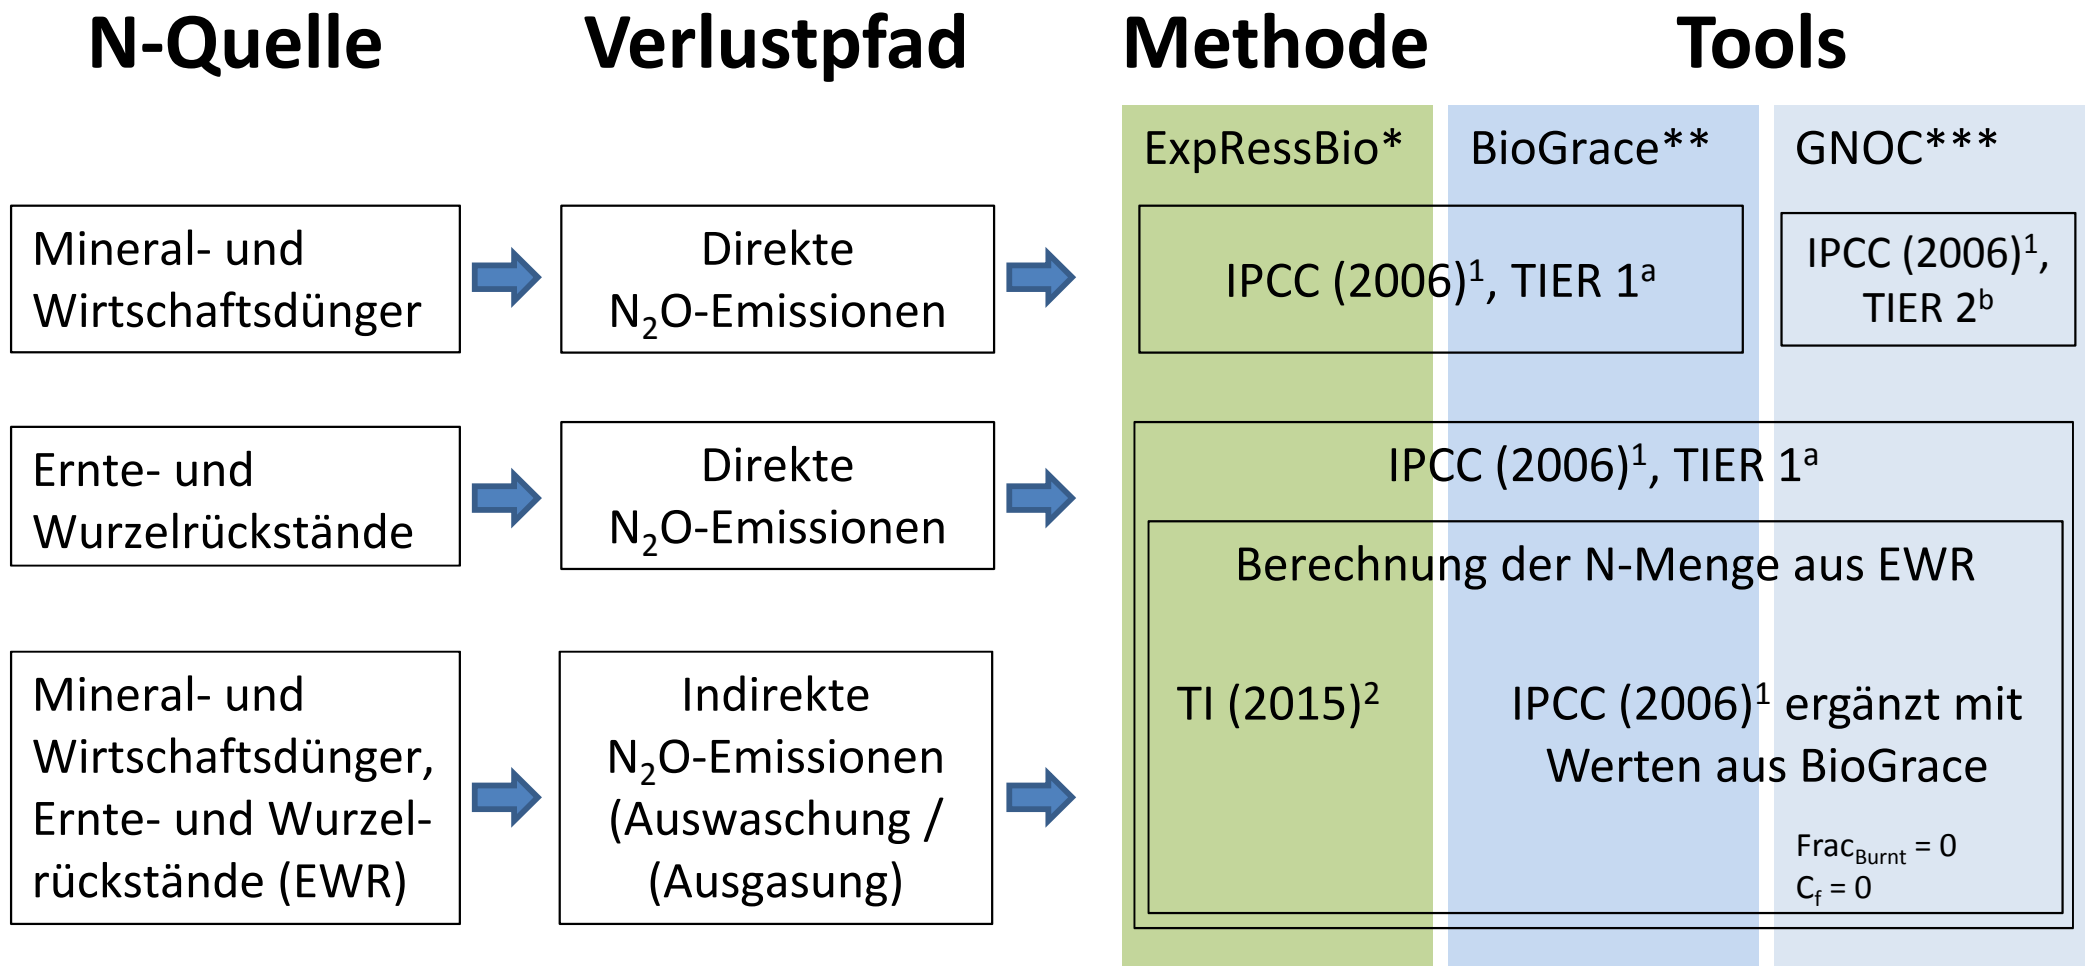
N-Quelle

Verlustpfad

Methode

Tools

ExpRessBio*

BioGrace**

GNOC***

Mineral- und Wirtschaftsdünger

Direkte $N_2O$-Emissionen

IPCC (2006)$^1$, TIER 1$^a$

IPCC (2006)$^1$, TIER 2$^b$

Ernte- und Wurzelrückstände

Direkte $N_2O$-Emissionen

IPCC (2006)$^1$, TIER 1$^a$

Berechnung der N-Menge aus EWR

Mineral- und Wirtschaftsdünger, Ernte- und Wurzelrückstände (EWR)

Indirekte $N_2O$-Emissionen (Auswaschung / (Ausgasung)

TI (2015)$^2$

IPCC (2006)$^1$ ergänzt mit Werten aus BioGrace

$Frac_{Burnt}$ = 0
$C_f$ = 0